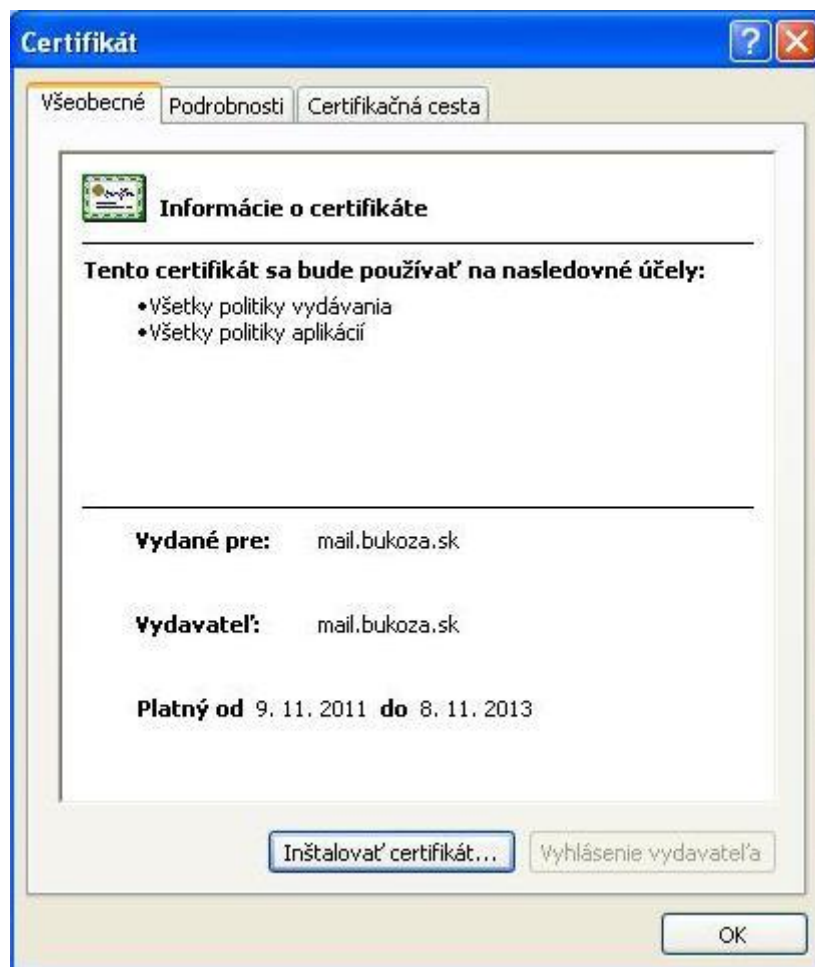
Certifikát

Všeobecné | Podrobnosti | Certifikačná cesta

Informácie o certifikáte

Tento certifikát sa bude používať na nasledovné účely:

•Všetky politiky vydávania
•Všetky politiky aplikácií

Vydané pre: mail.bukoza.sk

Vydavateľ: mail.bukoza.sk

Platný od 9. 11. 2011 do 8. 11. 2013

Inštalovať certifikát... | Vyhlásenie vydavateľa

OK